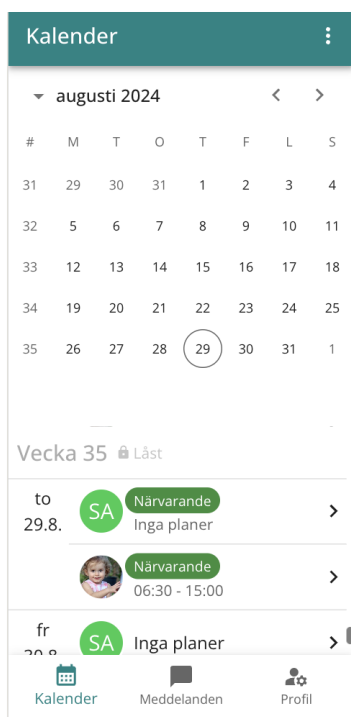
Kalender

augusti 2024

| # | M | T | O | T | F | L | S |
|---|---|---|---|---|---|---|---|
| 31 | 29 | 30 | 31 | 1 | 2 | 3 | 4 |
| 32 | 5 | 6 | 7 | 8 | 9 | 10 | 11 |
| 33 | 12 | 13 | 14 | 15 | 16 | 17 | 18 |
| 34 | 19 | 20 | 21 | 22 | 23 | 24 | 25 |
| 35 | 26 | 27 | 28 | 29 | 30 | 31 | 1 |

Vecka 35 Låst

to 29.8.

SA Närvarande Inga planer

Närvarande 06:30 - 15:00

fr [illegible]

SA Inga planer

Kalender Meddelanden Profil